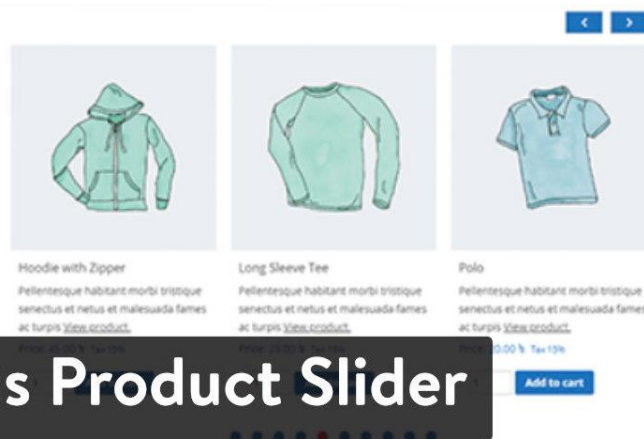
‹ ›

Hoodie with Zipper
Pellentesque habitant morbi tristique senectus et netus et malesuada fames ac turpis View product.
Price: 45.00 $ Tax 15%

Long Sleeve Tee
Pellentesque habitant morbi tristique senectus et netus et malesuada fames ac turpis View product.
Price: 25.00 $ Tax 15%

Polo
Pellentesque habitant morbi tristique senectus et netus et malesuada fames ac turpis View product.
Price: 20.00 $ Tax 15%
Add to cart

s Product Slider